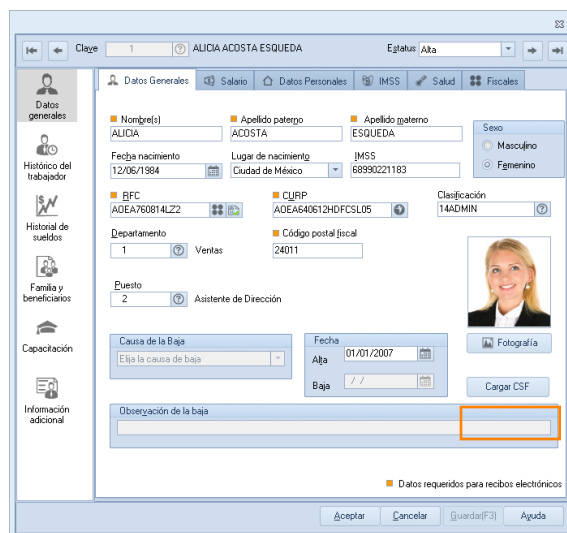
Clave 1 ALICIA ACOSTA ESQUEDA Estatus Alta

Datos generales

Histórico del trabajador

Historial de sueldos

Familia y beneficiarios

Capacitación

Información adicional

Datos Generales | Salario | Datos Personales | IMSS | Salud | Fiscales

Nombre(s)
ALICIA

Apellido paterno
ACOSTA

Apellido materno
ESQUEDA

Sexo
Masculino
Femenino

Fecha nacimiento
12/06/1984

Lugar de nacimiento
Ciudad de México

IMSS
68990221183

RFC
AOEA760814LZ2

CURP
AOEA640612HDFCSL05

Clasificación
14ADMIN

Departamento
1 Ventas

Código postal fiscal
24011

Puesto
2 Asistente de Dirección

Fotografía

Causa de la Baja
Elija la causa de baja

Fecha
Alta 01/01/2007
Baja / /

Cargar CSF

Observación de la baja

Datos requeridos para recibos electrónicos

Aceptar Cancelar Guardar(F3) Ayuda